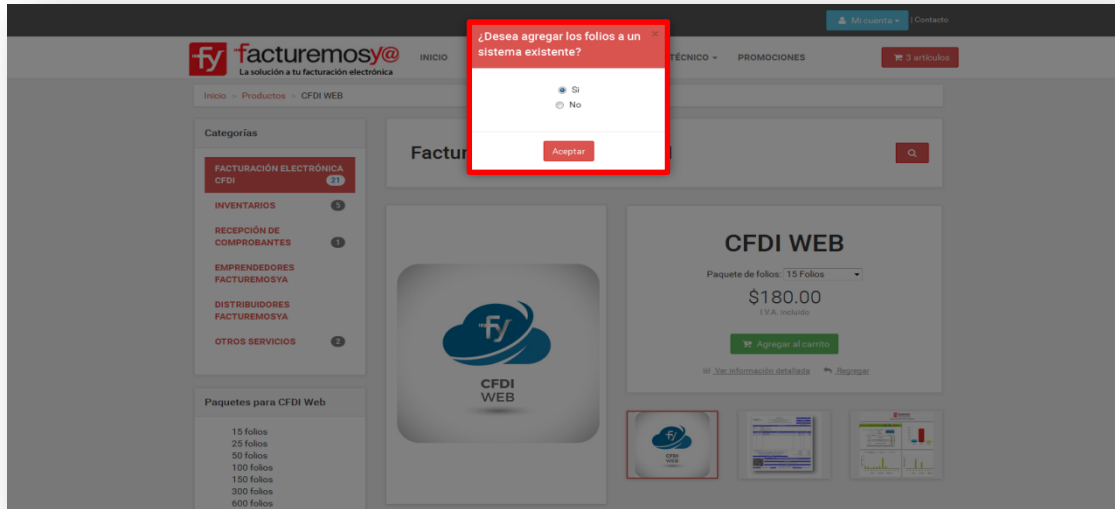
Mi cuenta | Contacto

fy facturemosy@
La solución a tu facturación electrónica

INICIO TÉCNICO PROMOCIONES 3 artículos

¿Desea agregar los folios a un sistema existente?

×

Si
No

Aceptar

Inicio > Productos > CFDI WEB

Categorías

FACTURACIÓN ELECTRÓNICA CFDI 21
INVENTARIOS 5
RECEPCIÓN DE COMPROBANTES 1
EMPRENDEDORES FACTUREMOSYA
DISTRIBUIDORES FACTUREMOSYA
OTROS SERVICIOS 2

Factur

fy
CFDI
WEB

CFDI WEB

Paquete de folios: 15 Folios

$180.00
I.V.A. incluido

Agregar al carrito

Ver información detallada Regresar

CFDI WEB

Paquetes para CFDI Web

15 folios
25 folios
50 folios
100 folios
150 folios
300 folios
600 folios